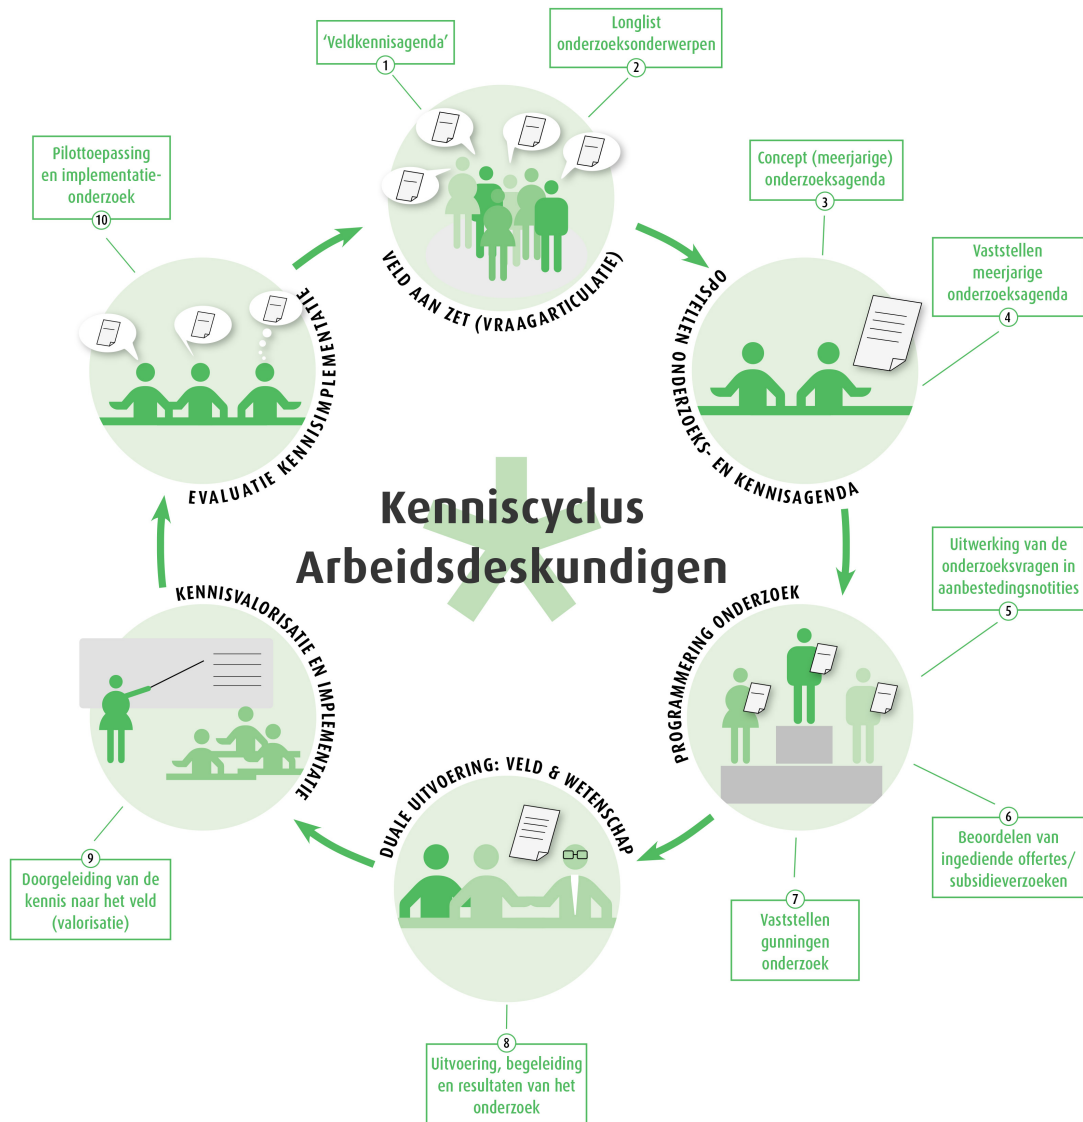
Kenniscyclus Arbeidsdeskundigen

VELD AAN ZET (VRAAGARTICULATIE)

‘Veldkennisagenda’
1

Longlist onderzoeksonderwerpen
2

OPSTELLEN ONDERZOEKS- EN KENNISAGENDA

Concept (meerjarige) onderzoeksagenda
3

Vaststellen meerjarige onderzoeksagenda
4

PROGRAMMERING ONDERZOEK

Uitwerking van de onderzoeksvragen in aanbestedingsnotities
5

Beoordelen van ingediende offertes/ subsidieverzoeken
6

Vaststellen gunningen onderzoek
7

DUALE UITVOERING: VELD & WETENSCHAP

Uitvoering, begeleiding en resultaten van het onderzoek
8

KENNISVALORISATIE EN IMPLEMENTATIE

Doorgeleiding van de kennis naar het veld (valorisatie)
9

EVALUATIE KENNISIMPLEMENTATIE

Pilottoepassing en implementatie-onderzoek
10